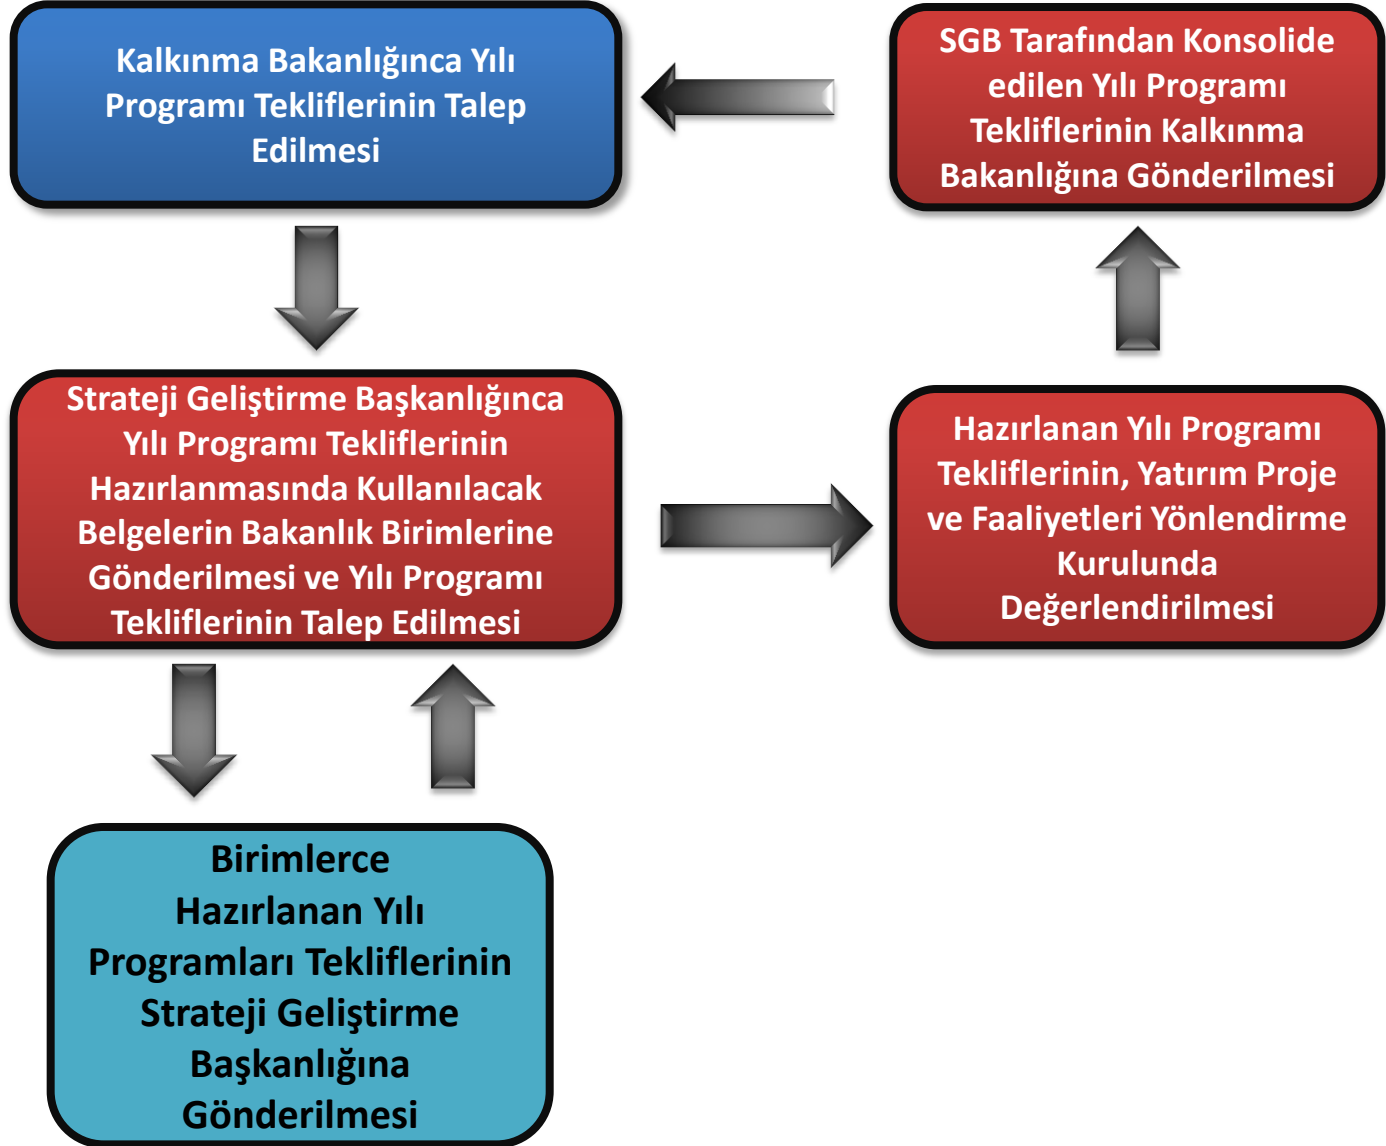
Kalkınma Bakanlığınca Yılı Programı Tekliflerinin Talep Edilmesi

SGB Tarafından Konsolide edilen Yılı Programı Tekliflerinin Kalkınma Bakanlığına Gönderilmesi

Strateji Geliştirme Başkanlığınca Yılı Programı Tekliflerinin Hazırlanmasında Kullanılacak Belgelerin Bakanlık Birimlerine Gönderilmesi ve Yılı Programı Tekliflerinin Talep Edilmesi

Hazırlanan Yılı Programı Tekliflerinin, Yatırım Proje ve Faaliyetleri Yönlendirme Kurulunda Değerlendirilmesi

Birimlerce Hazırlanan Yılı Programları Tekliflerinin Strateji Geliştirme Başkanlığına Gönderilmesi